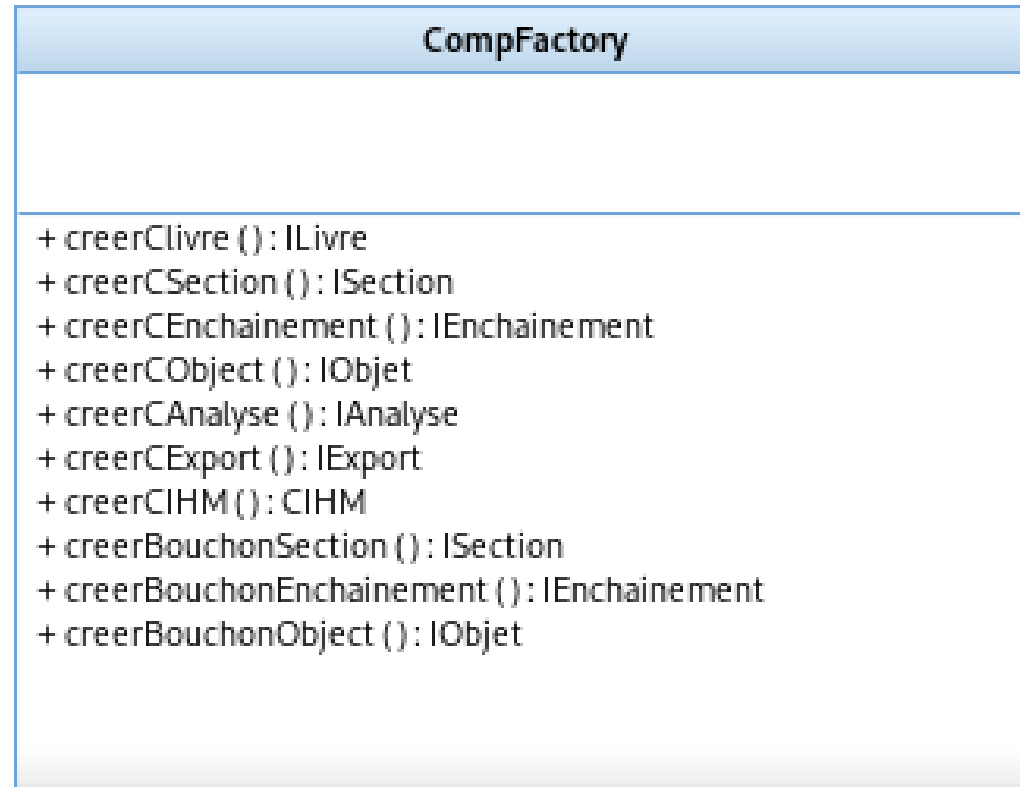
CompFactory

+ creerClivre ( ) : ILivre
+ creerCSection ( ) : ISection
+ creerCEnchainement ( ) : IEnchainement
+ creerCObject ( ) : IObjet
+ creerCAnalyse ( ) : IAnalyse
+ creerCExport ( ) : IExport
+ creerCIHM ( ) : CIHM
+ creerBouchonSection ( ) : ISection
+ creerBouchonEnchainement ( ) : IEnchainement
+ creerBouchonObject ( ) : IObjet